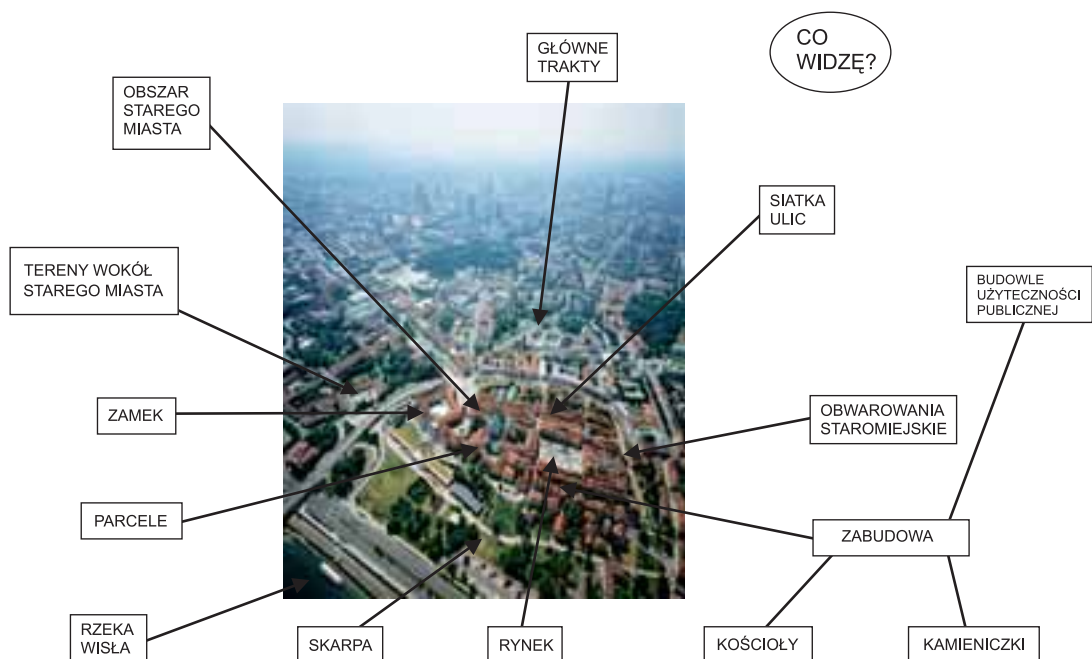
CO WIDZĘ?

GŁÓWNE TRAKTY

OBSZAR STAREGO MIASTA

SIATKA ULIC

TERENY WOKÓŁ STAREGO MIASTA

BUDOWLE UŻYTECZNOŚCI PUBLICZNEJ

ZAMEK

OBWAROWANIA STAROMIEJSKIE

PARCELE

ZABUDOWA

RZEKA WISŁA

SKARPA

RYNEK

KOŚCIOŁY

KAMIENICZKI